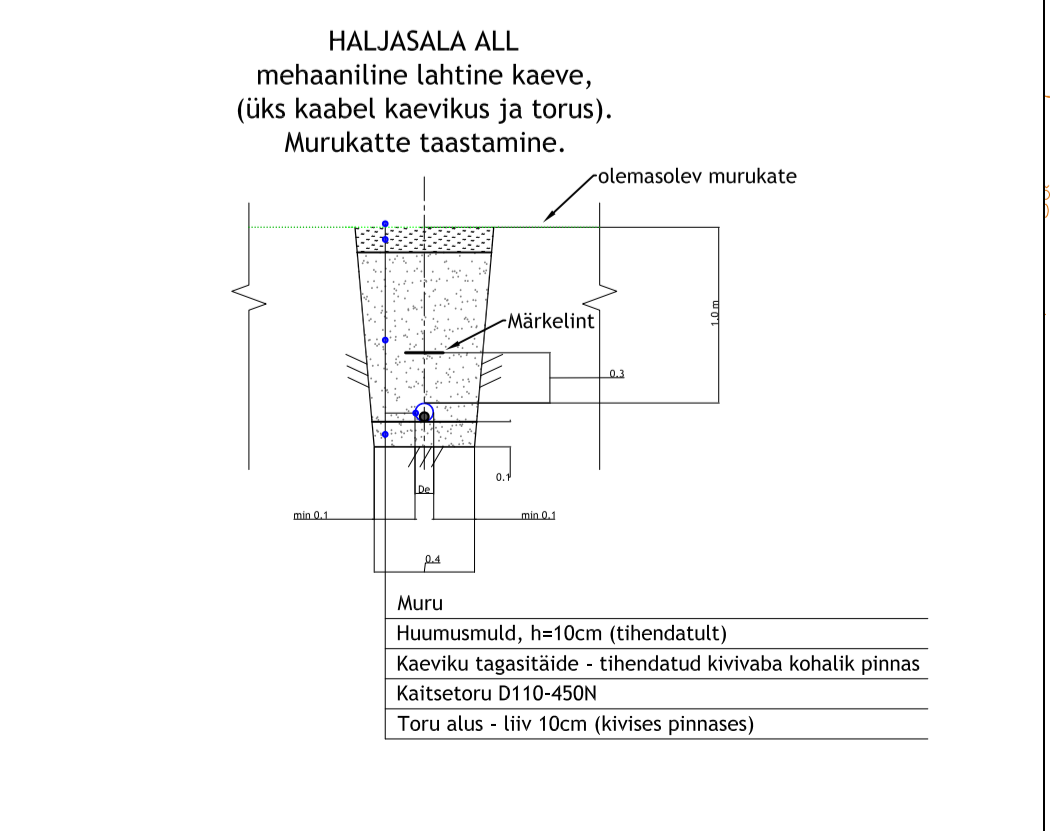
HALJASALA ALL
mehaaniline lahtine kaeve,
(üks kaabel kaevikus ja torus).
Murukatte taastamine.

olemasolev murukate

Märkelint

1.0 m

0.3

0.1

De

min 0.1

min 0.1

0.4

Muru
Huumusmuld, h=10cm (tihendatult)
Kaeviku tagasitäide - tihendatud kivivaba kohalik pinnas
Kaitsetoru D110-450N
Toru alus - liiv 10cm (kivises pinnases)